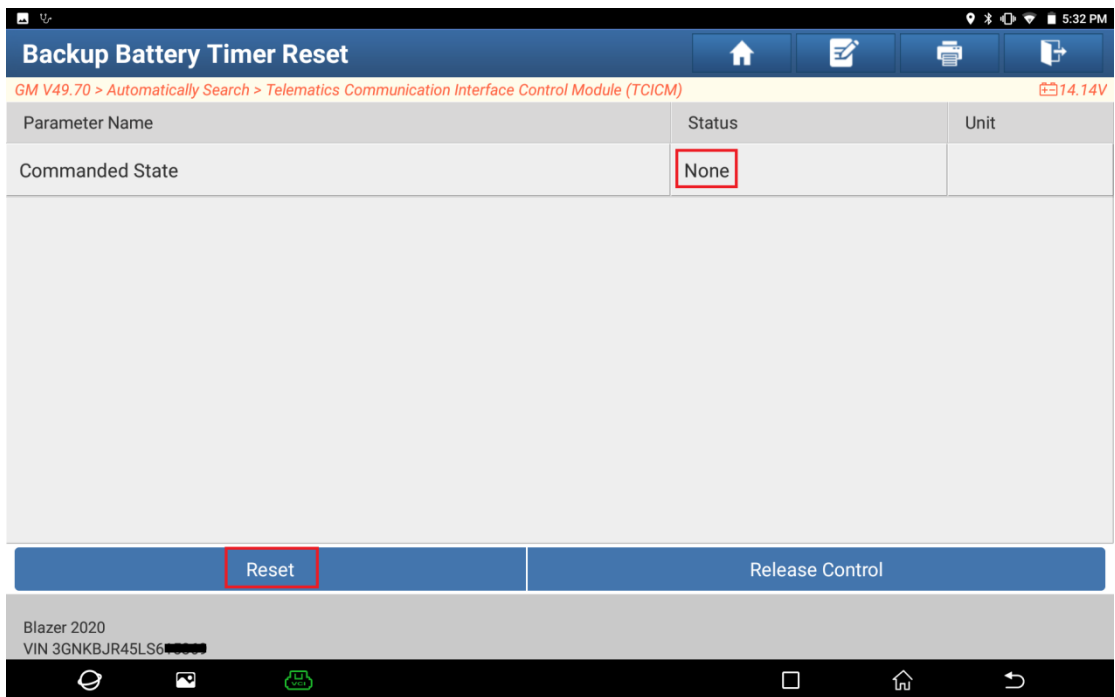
5:32 PM

Backup Battery Timer Reset

GM V49.70 > Automatically Search > Telematics Communication Interface Control Module (TCICM)

14.14V

| Parameter Name | Status | Unit |
|---|---|---|
| Commanded State | None | |

Reset

Release Control

Blazer 2020
VIN 3GNKBJR45LS6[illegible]

VCI